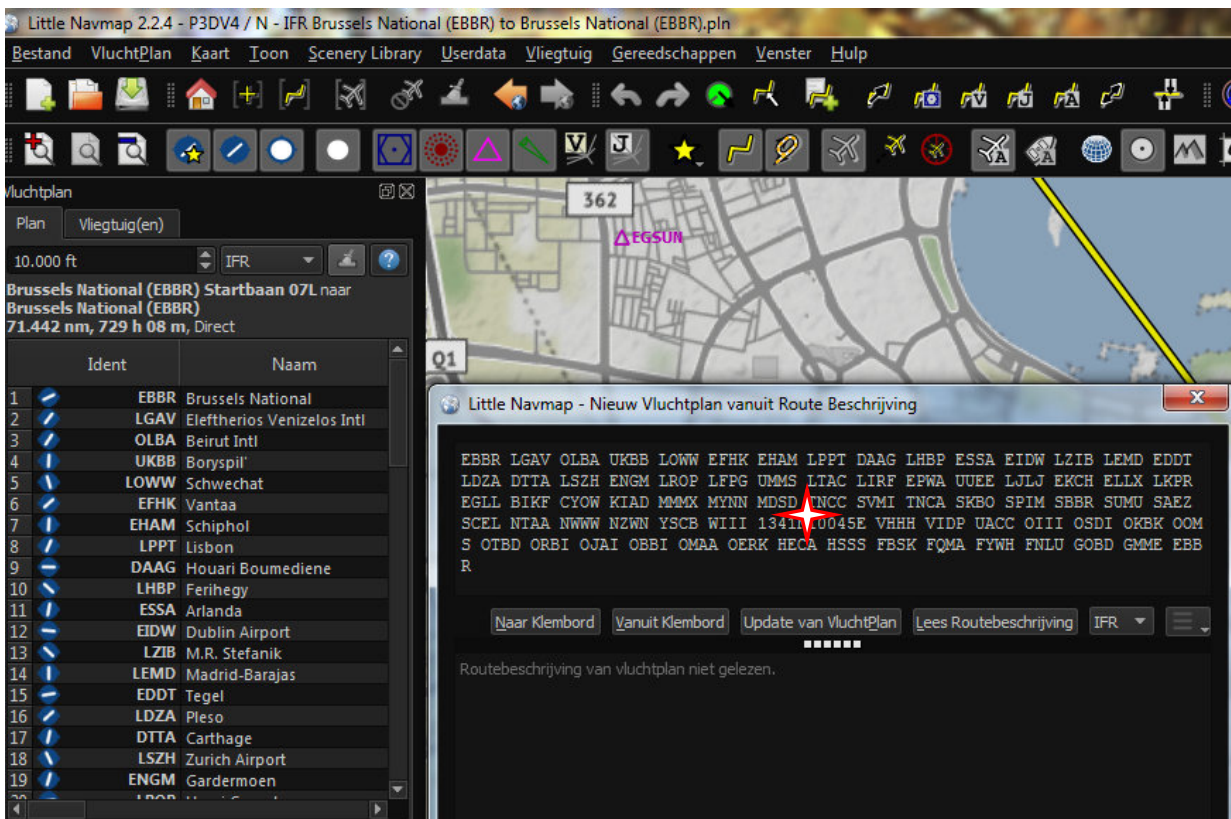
Little Navmap 2.2.4 - P3DV4 / N - IFR Brussels National (EBBR) to Brussels National (EBBR).pln

Bestand VluchtPlan Kaart Toon Scenery Library Userdata Vliegtuig Gereedschappen Venster Hulp

Vluchtplan

Plan Vliegtuig(en)

10.000 ft IFR

Brussels National (EBBR) Startbaan 07L naar Brussels National (EBBR)
71.442 nm, 729 h 08 m, Direct

| | Ident | Naam |
|---|---|---|
| 1 | EBBR | Brussels National |
| 2 | LGAV | Eleftherios Venizelos Intl |
| 3 | OLBA | Beirut Intl |
| 4 | UKBB | Boryspil' |
| 5 | LOWW | Schwechat |
| 6 | EFHK | Vantaa |
| 7 | EHAM | Schiphol |
| 8 | LPPT | Lisbon |
| 9 | DAAG | Houari Boumediene |
| 10 | LHBP | Ferihegy |
| 11 | ESSA | Arlanda |
| 12 | EIDW | Dublin Airport |
| 13 | LZIB | M.R. Stefanik |
| 14 | LEMD | Madrid-Barajas |
| 15 | EDDT | Tegel |
| 16 | LDZA | Pleso |
| 17 | DTTA | Carthage |
| 18 | LSZH | Zurich Airport |
| 19 | ENGM | Gardermoen |

362

EGSUN

Q1

Little Navmap - Nieuw Vluchtplan vanuit Route Beschrijving

EBBR LGAV OLBA UKBB LOWW EFHK EHAM LPPT DAAG LHBP ESSA EIDW LZIB LEMD EDDT LDZA DTTA LSZH ENGM LROP LFPG UMMS LTAC LIRF EPWA UUEE LJLJ EKCH ELLX LKPR EGLL BIKF CYOW KIAD MMMX MYNN MDSD TNCC SVMI TNCA SKBO SPIM SBBR SUMU SAEZ SCEL NTAA NWWW NZWN YSCB WIII 1341N10045E VHHH VIDP UACC OIII OSDI OKBK OOMS OTBD ORBI OJAI OBBI OMAA OERK HECA HSSS FBSK FQMA FYWH FNLU GOBD GMME EBBR

Naar Klembord Vanuit Klembord Update van VluchtPlan Lees Routebeschrijving IFR

Routebeschrijving van vluchtplan niet gelezen.